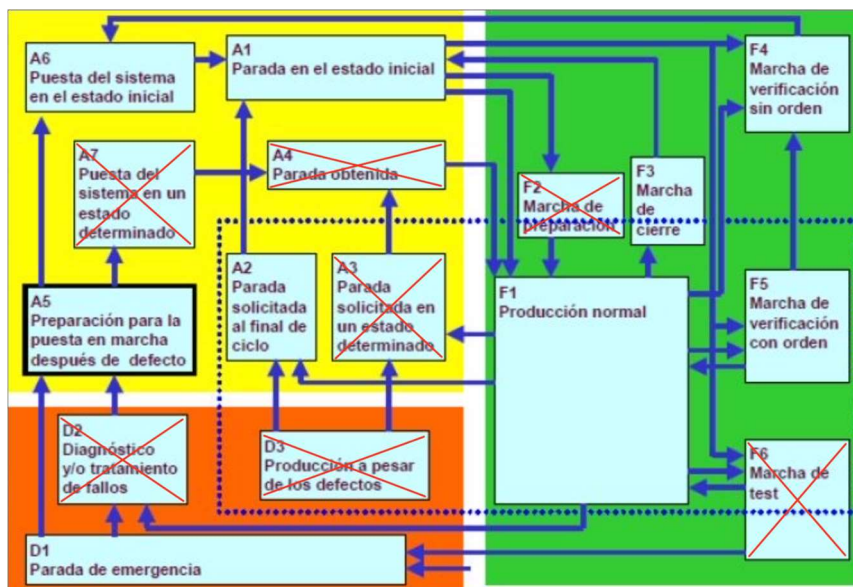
A6
Puesta del sistema en el estado inicial

A1
Parada en el estado inicial

F4
Marcha de verificación sin orden

A7
Puesta del sistema en un estado determinado

A4
Parada obtenida

F2
Marcha de preparación

F3
Marcha de cierre

A2
Parada solicitada al final de ciclo

A3
Parada solicitada en un estado determinado

F1
Producción normal

F5
Marcha de verificación con orden

A5
Preparación para la puesta en marcha después de defecto

D2
Diagnóstico y/o tratamiento de fallos

D3
Producción a pesar de los defectos

F6
Marcha de test

D1
Parada de emergencia